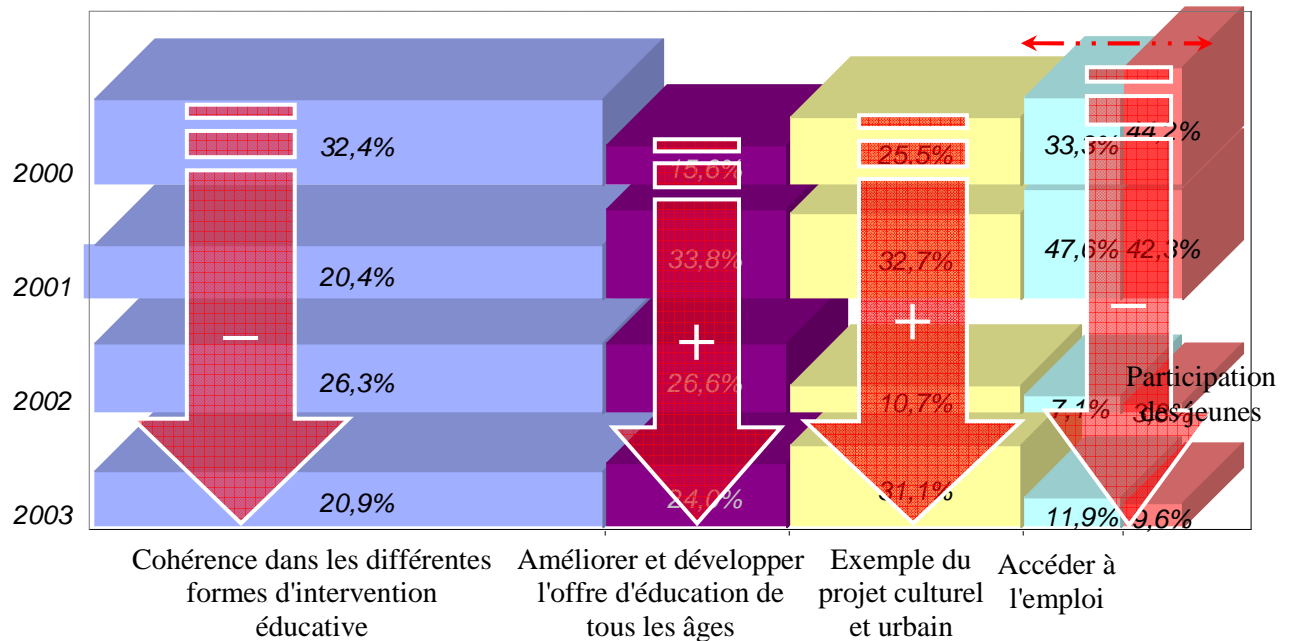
2000
2001
2002
2003

32,4%
20,4%
26,3%
20,9%
–

15,6%
33,8%
26,6%
24,0%
+

25,5%
32,7%
10,7%
31,1%
+

33,3%
47,6%
7,1%
11,9%

44,2%
42,3%
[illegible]
9,6%
–

Participation des jeunes

Cohérence dans les différentes formes d'intervention éducative

Améliorer et développer l'offre d'éducation de tous les âges

Exemple du projet culturel et urbain

Accéder à l'emploi